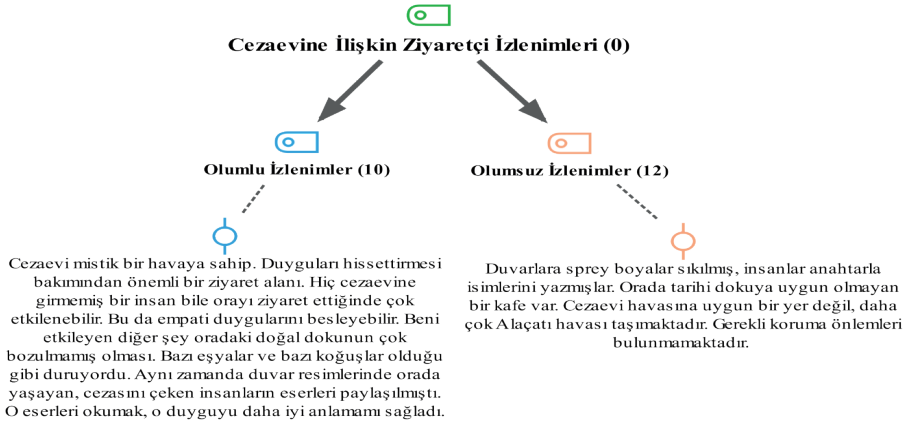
Cezaevine İlişkin Ziyaretçi İzlenimleri (0)

Olumlu İzlenimler (10)

Olumsuz İzlenimler (12)

Cezaevi mistik bir havaya sahip. Duyguları hissettirmesi bakımından önemli bir ziyaret alanı. Hiç cezaevine girmemiş bir insan bile orayı ziyaret ettiğinde çok etkilenebilir. Bu da empati duygularını besleyebilir. Beni etkileyen diğer şey oradaki doğal dokunun çok bozulmamış olması. Bazı eşyalar ve bazı koğuşlar olduğu gibi duruyordu. Aynı zamanda duvar resimlerinde orada yaşayan, cezasını çeken insanların eserleri paylaşılmıştı. O eserleri okumak, o duyguyu daha iyi anlamamı sağladı.

Duvarlara sprey boyalar sıkılmış, insanlar anahtarla isimlerini yazmışlar. Orada tarihi dokuya uygun olmayan bir kafe var. Cezaevi havasına uygun bir yer değil, daha çok Alaçatı havası taşımaktadır. Gerekli koruma önlemleri bulunmamaktadır.